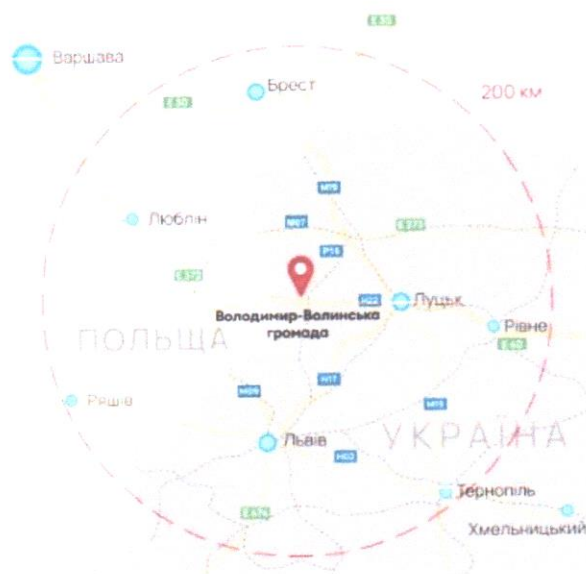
E30

Варшава

Брест

E30

200 км

M19

Люблін

M07

E373

P15

E372

Володимир-Волинська громада

H22

Луцьк

Рівне

E40

ПОЛЬЩА

M09

H17

Решів

M19

Львів

УКРАЇНА

H02

Тернопіль

E471

Хмельницький